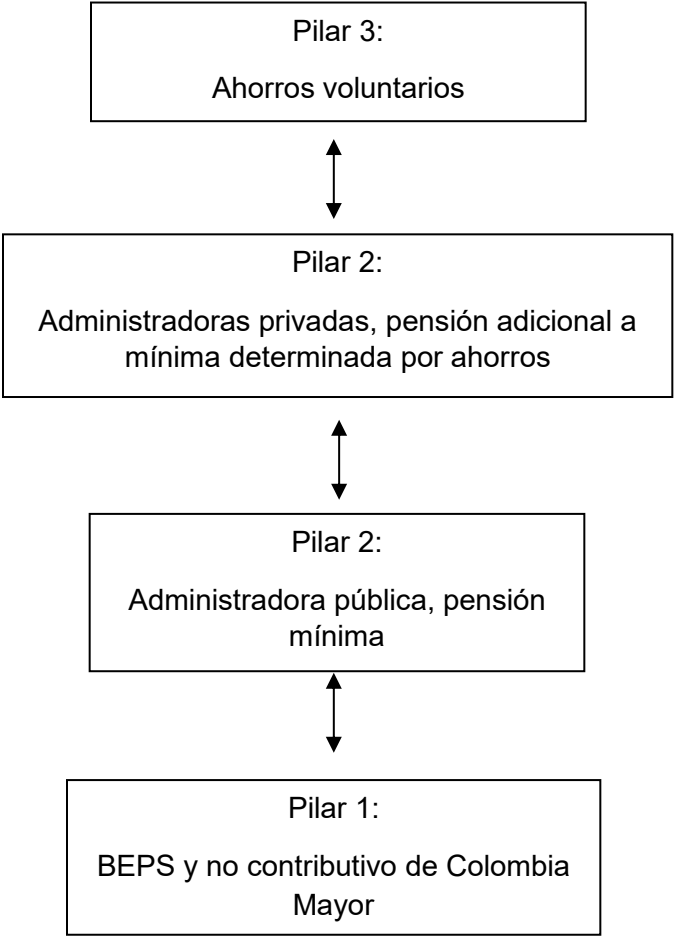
Pilar 3:

Ahorros voluntarios

Pilar 2:

Administradoras privadas, pensión adicional a mínima determinada por ahorros

Pilar 2:

Administradora pública, pensión mínima

Pilar 1:

BEPS y no contributivo de Colombia Mayor